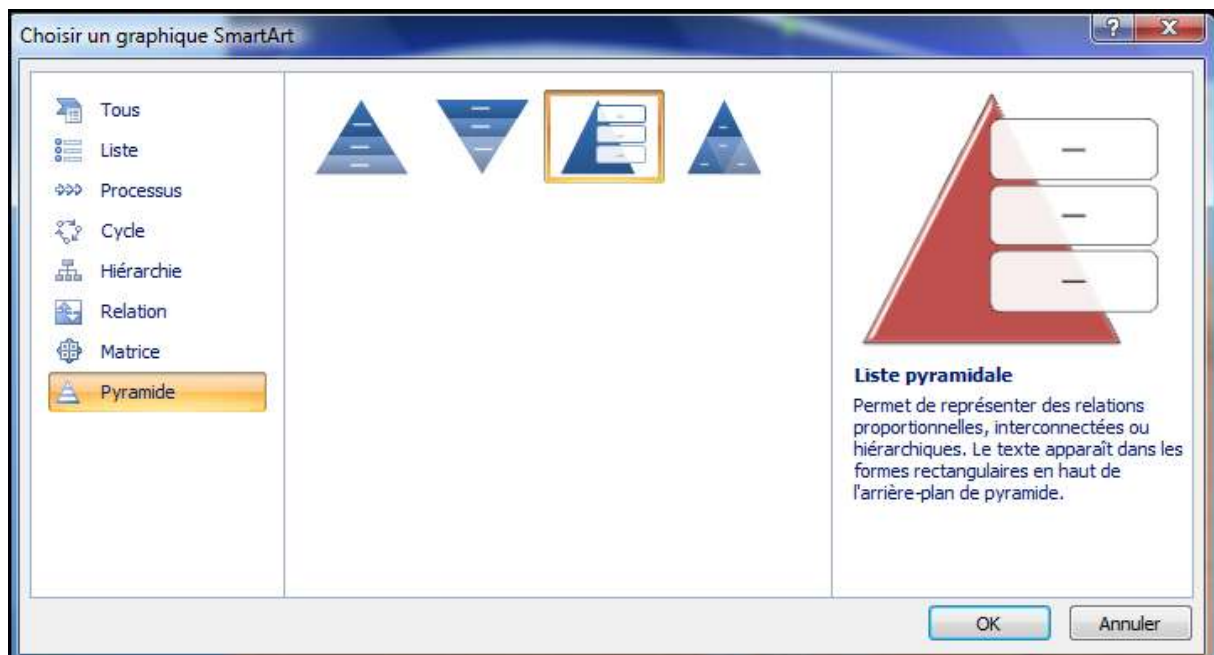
Choisir un graphique SmartArt

?

X

Tous
Liste
Processus
Cycle
Hiérarchie
Relation
Matrice
Pyramide

Liste pyramidale

Permet de représenter des relations proportionnelles, interconnectées ou hiérarchiques. Le texte apparaît dans les formes rectangulaires en haut de l'arrière-plan de pyramide.

OK

Annuler